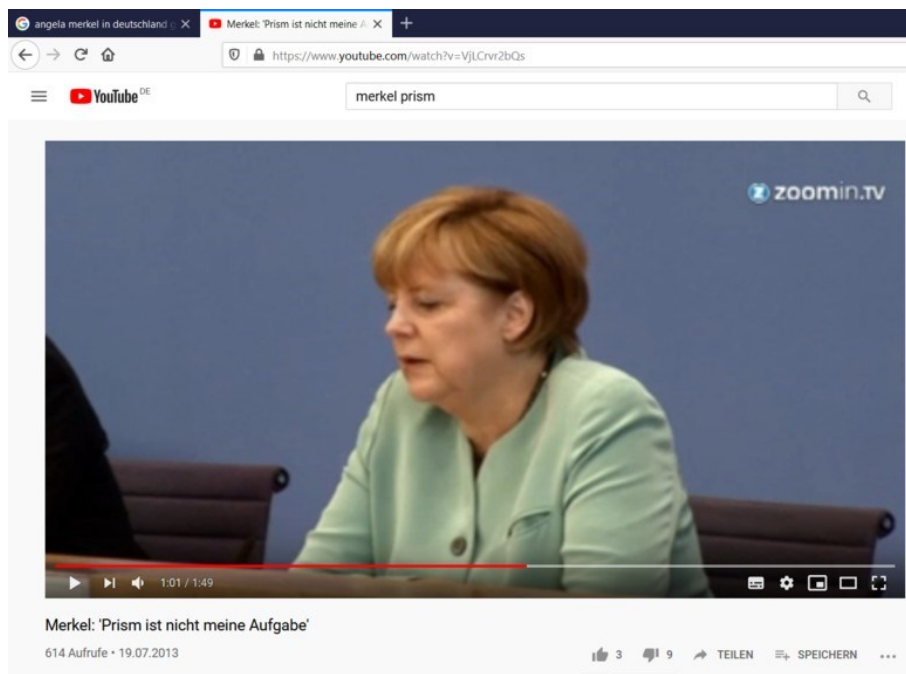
angela merkel in deutschland g
Merkel: 'Prism ist nicht meine A
https://www.youtube.com/watch?v=VjLCrvr2bQs
YouTube DE
merkel prism
zoomin.tv
1:01 / 1:49
Merkel: 'Prism ist nicht meine Aufgabe'
614 Aufrufe • 19.07.2013
3
9
TEILEN
SPEICHERN
...